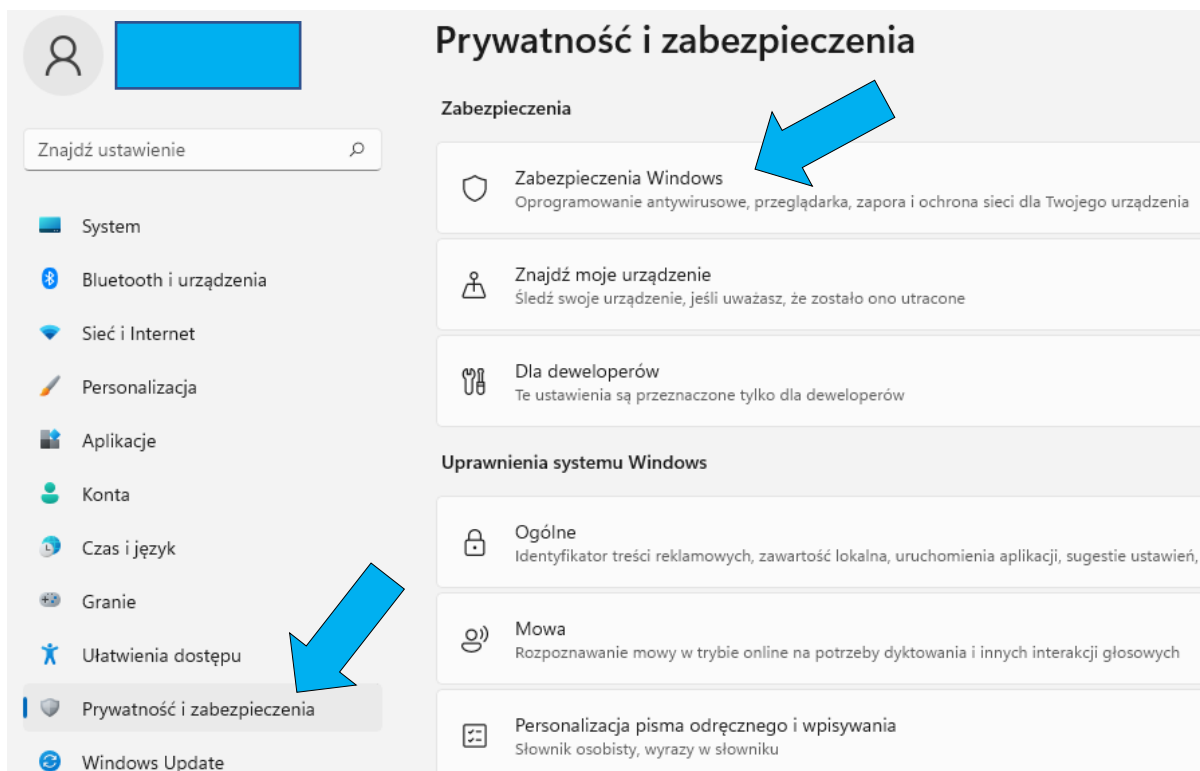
Znajdź ustawienie

System

Bluetooth i urządzenia

Sieć i Internet

Personalizacja

Aplikacje

Konta

Czas i język

Granie

Ułatwienia dostępu

Prywatność i zabezpieczenia

Windows Update

Prywatność i zabezpieczenia

Zabezpieczenia

Zabezpieczenia Windows
Oprogramowanie antywirusowe, przeglądarka, zapora i ochrona sieci dla Twojego urządzenia

Znajdź moje urządzenie
Śledź swoje urządzenie, jeśli uważasz, że zostało ono utracone

Dla deweloperów
Te ustawienia są przeznaczone tylko dla deweloperów

Uprawnienia systemu Windows

Ogólne
Identyfikator treści reklamowych, zawartość lokalna, uruchomienia aplikacji, sugestie ustawień,

Mowa
Rozpoznawanie mowy w trybie online na potrzeby dyktowania i innych interakcji głosowych

Personalizacja pisma odręcznego i wpisywania
Słownik osobisty, wyrazy w słowniku